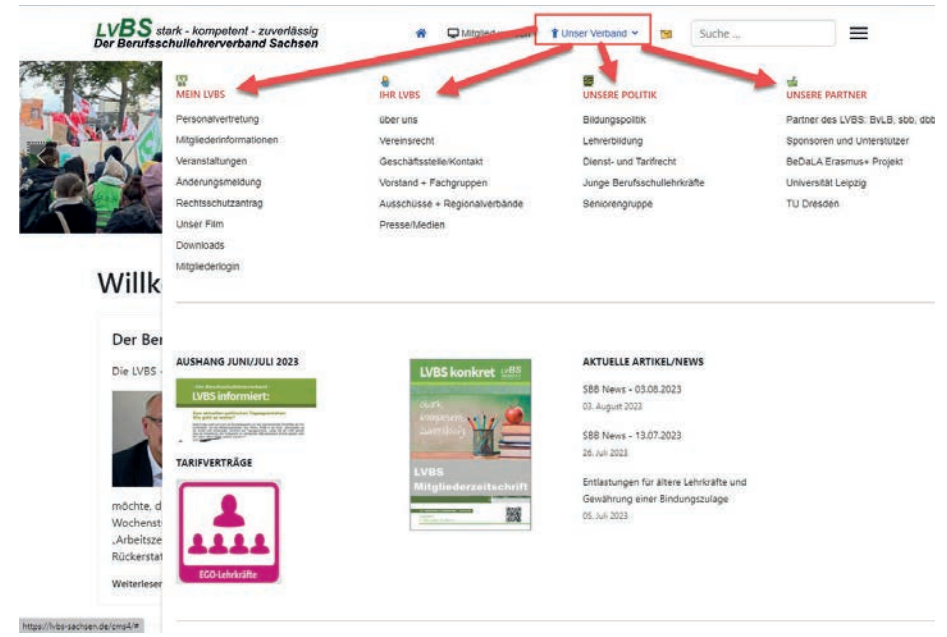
LVBS stark - kompetent - zuverlässig
Der Berufsschullehrerverband Sachsen

Mitglied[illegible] Unser Verband Suche ...

MEIN LVBS
Personalvertretung
Mitgliederinformationen
Veranstaltungen
Änderungsmeldung
Rechtsschutzantrag
Unser Film
Downloads
Mitgliederlogin

IHR LVBS
über uns
Vereinsrecht
Geschäftsstelle/Kontakt
Vorstand + Fachgruppen
Ausschüsse + Regionalverbände
Presse/Medien

UNSERE POLITIK
Bildungspolitik
Lehrerbildung
Dienst- und Tarifrecht
Junge Berufsschullehrkräfte
Seniorengruppe

UNSERE PARTNER
Partner des LVBS: BvLB, sbb, dbb
Sponsoren und Unterstützer
BeDaLA Erasmus+ Projekt
Universität Leipzig
TU Dresden

Willk

Der Be

Die LVBS

möchte, d
Wochenst
„Arbeitsze
Rückersta

Weiterleser

AUSHANG JUNI/JULI 2023
LVBS informiert:

TARIFVERTRÄGE
EGO-Lehrkräfte

LVBS konkret LVBS
LVBS Mitgliederzeitschrift

AKTUELLE ARTIKEL/NEWS
SBB News - 03.08.2023
03. August 2023
SBB News - 13.07.2023
26. Juli 2023
Entlastungen für ältere Lehrkräfte und Gewährung einer Bindungszulage
05. Juli 2023

https://lvbs-sachsen.de/cms4/#